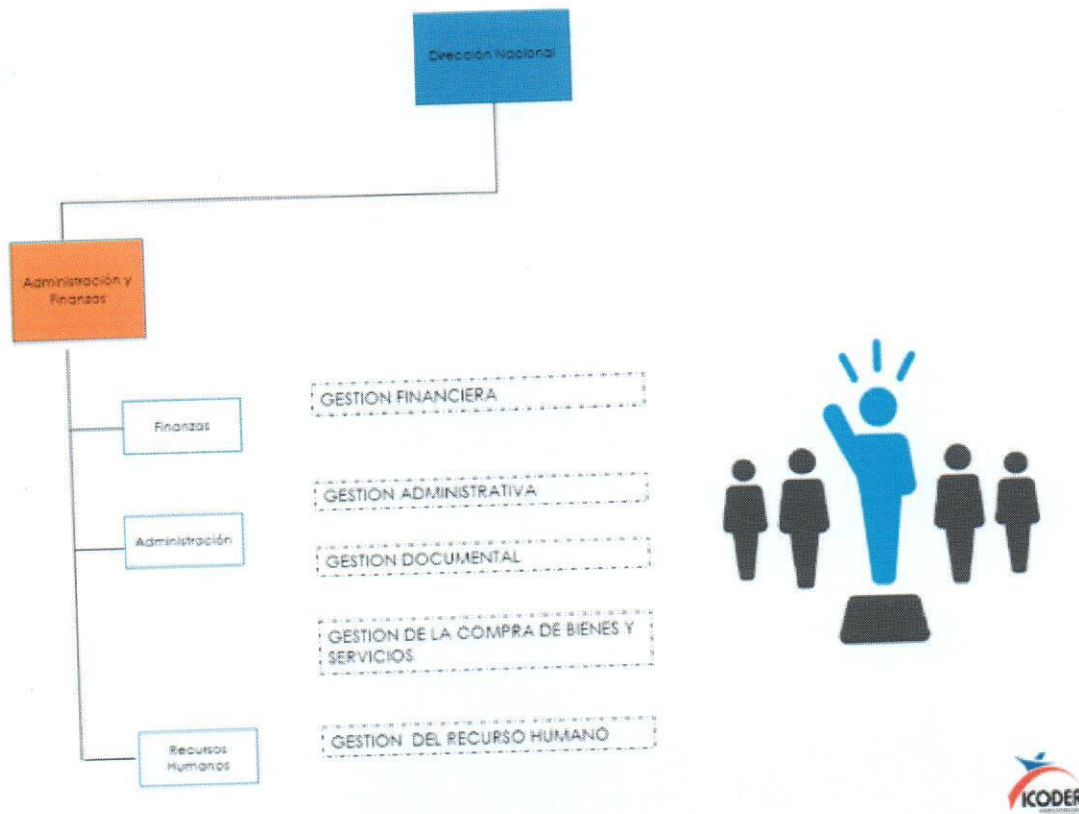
Dirección Nacional

Administración y Finanzas

Finanzas

GESTION FINANCIERA

Administración

GESTION ADMINISTRATIVA

GESTION DOCUMENTAL

GESTION DE LA COMPRA DE BIENES Y SERVICIOS

Recursos Humanos

GESTION DEL RECURSO HUMANO

ICODER